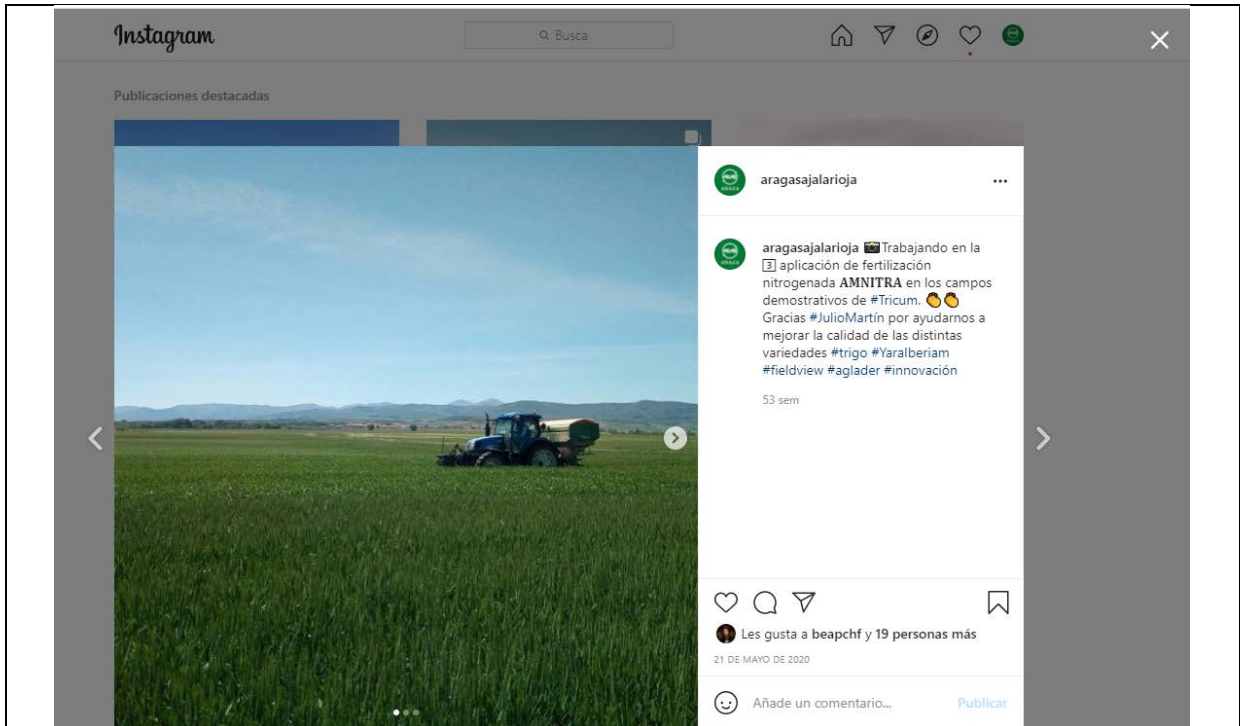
Instagram

Busca

Publicaciones destacadas

aragasajalarioja ...

aragasajalarioja 📷 Trabajando en la 3 aplicación de fertilización nitrogenada AMNITRA en los campos demostrativos de #Tricum. 👏👏 Gracias #JulioMartín por ayudarnos a mejorar la calidad de las distintas variedades #trigo #YaraIberiam #fieldview #aglader #innovación

53 sem

Les gusta a beapchf y 19 personas más

21 DE MAYO DE 2020

Añade un comentario...

Publicar